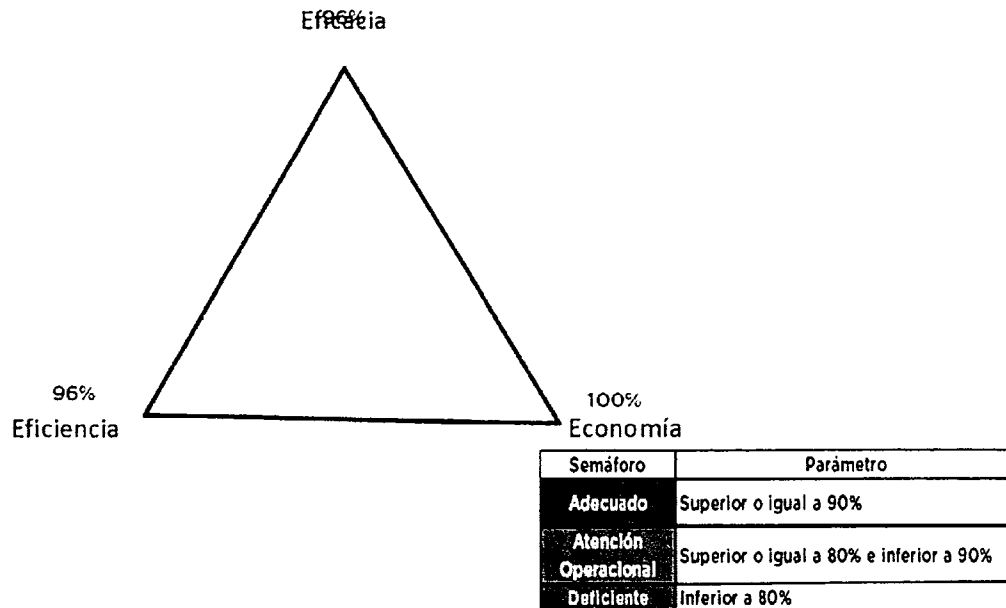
Eficacia
96%

96%
Eficiencia

100%
Economía

| Semáforo | Parámetro |
|---|---|
| Adecuado | Superior o igual a 90% |
| Atención Operacional | Superior o igual a 80% e inferior a 90% |
| Deficiente | Inferior a 80% |